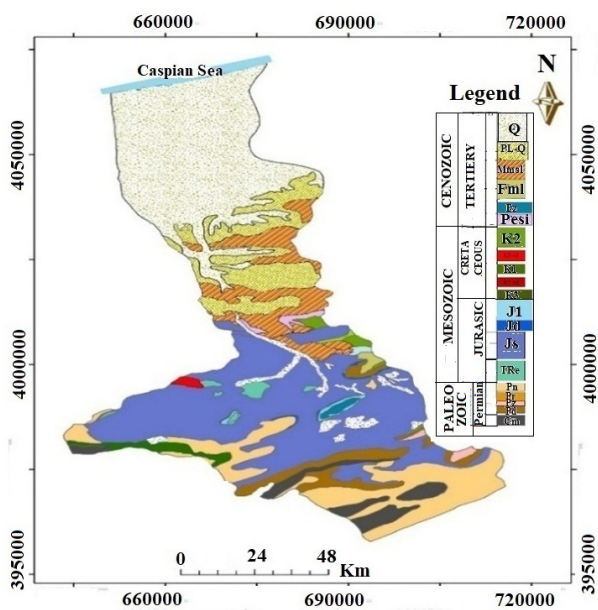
660000 690000 720000

Caspian Sea

N

Legend

4050000

4000000

395000

4050000

4000000

395000

CENOZOIC
TERTIERY
MESOZOIC
CRETA CEOUS
JURASIC
PALEO ZOIC
Permian

Q
PL-Q
Mmsl
Fml
Ez
Pesi
K2
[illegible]
Kl
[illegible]
Ks
J1
Jd
Js
TRe
Pn
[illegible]
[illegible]
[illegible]
Cm

0 24 48
Km

660000 690000 720000